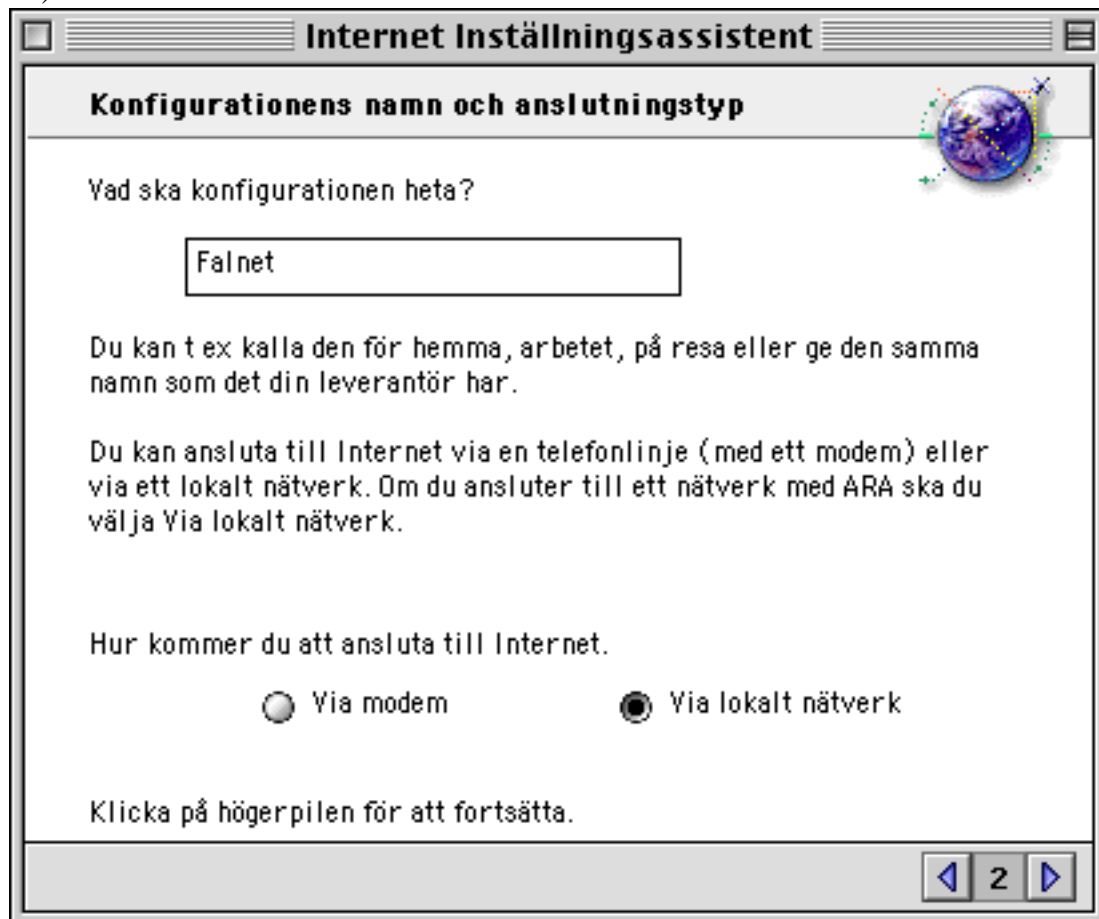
Internet Inställningsassistent

Konfigurationens namn och anslutningstyp

Vad ska konfigurationen heta?

Falnet

Du kan t ex kalla den för hemma, arbetet, på resa eller ge den samma namn som det din leverantör har.

Du kan ansluta till Internet via en telefonlinje (med ett modem) eller via ett lokalt nätverk. Om du ansluter till ett nätverk med ARA ska du välja Via lokalt nätverk.

Hur kommer du att ansluta till Internet.

Via modem

Via lokalt nätverk

Klicka på högerpilen för att fortsätta.

2